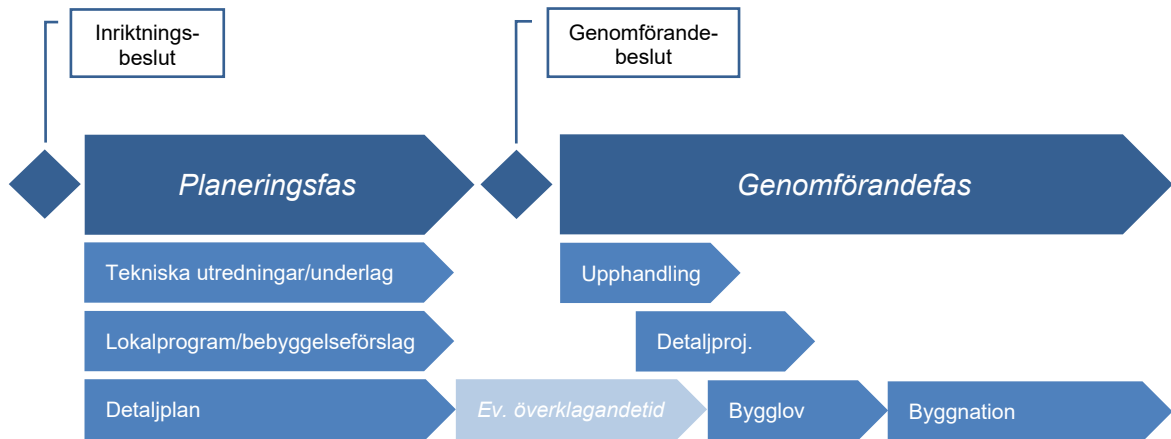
Inriktningsbeslut

Genomförandebeslut

Planeringsfas

Genomförandefas

Tekniska utredningar/underlag

Upphandling

Lokalprogram/bebyggelseförslag

Detaljproj.

Detaljplan

Ev. överklagandetid

Bygglov

Byggnation